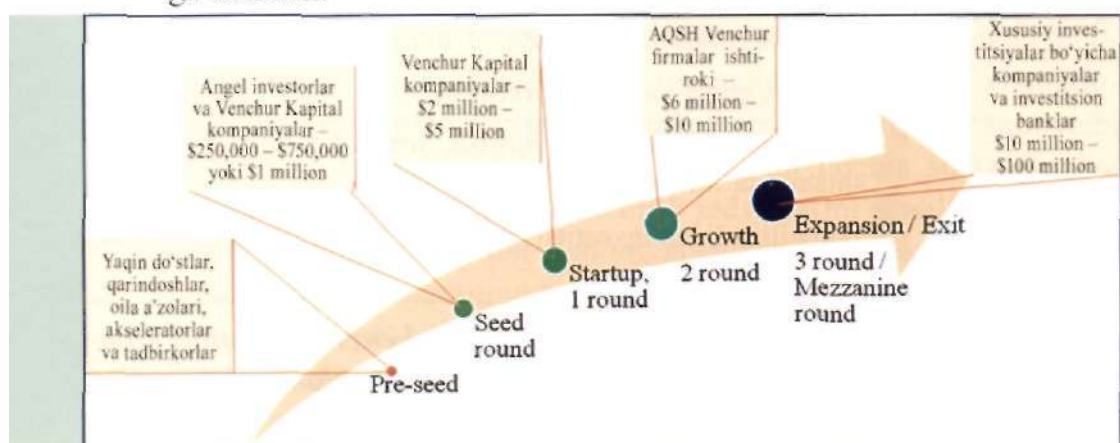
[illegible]

Angel investorlar va Venchur Kapital kompaniyalar – \$250,000 – \$750,000 yoki \$1 million

Venchur Kapital kompaniyalar – \$2 million – \$5 million

AQSH Venchur firmalar ishtiroki – \$6 million – \$10 million

Xususiy investitsiyalar bo'yicha kompaniyalar va investitsion banklar \$10 million – \$100 million

Yaqin do'stlar, qarindoshlar, oila a'zolari, akseleratorlar va tadbirkorlar

Pre-seed

Seed round

Startup, 1 round

Growth 2 round

Expansion / Exit 3 round / Mezzanine round